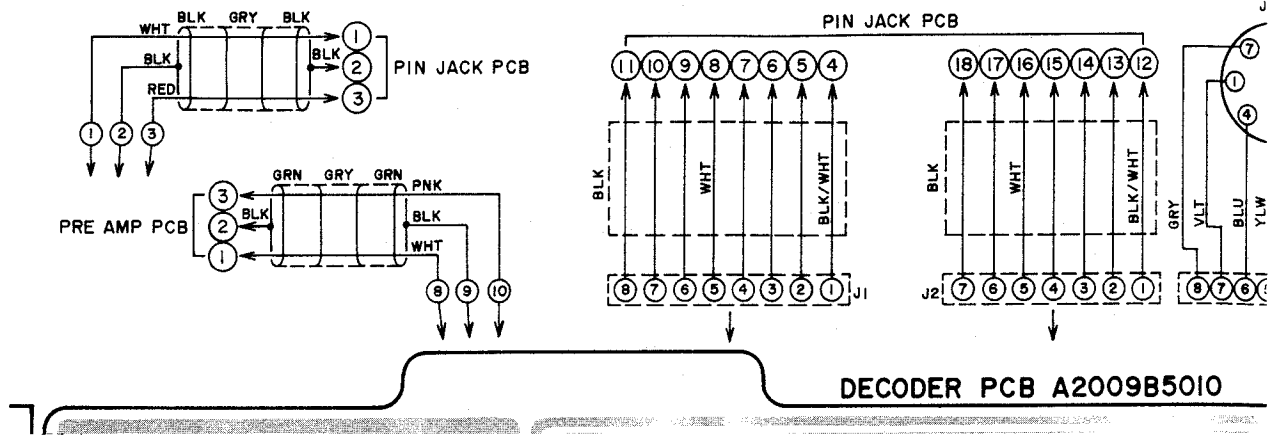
WHT BLK GRY BLK
BLK
BLK
RED
1
2
3
PIN JACK PCB
1 2 3

PRE AMP PCB
3
2
1
BLK
GRN GRY GRN
PNK
BLK
WHT
8 9 10

PIN JACK PCB
11 10 9 8 7 6 5 4
BLK
WHT
BLK/WHT
8 7 6 5 4 3 2 1 J1

18 17 16 15 14 13 12
BLK
WHT
BLK/WHT
J2 7 6 5 4 3 2 1

J
7
1
4
GRY
VLT
BLU
YLW
8 7 6

DECODER PCB A2009B5010